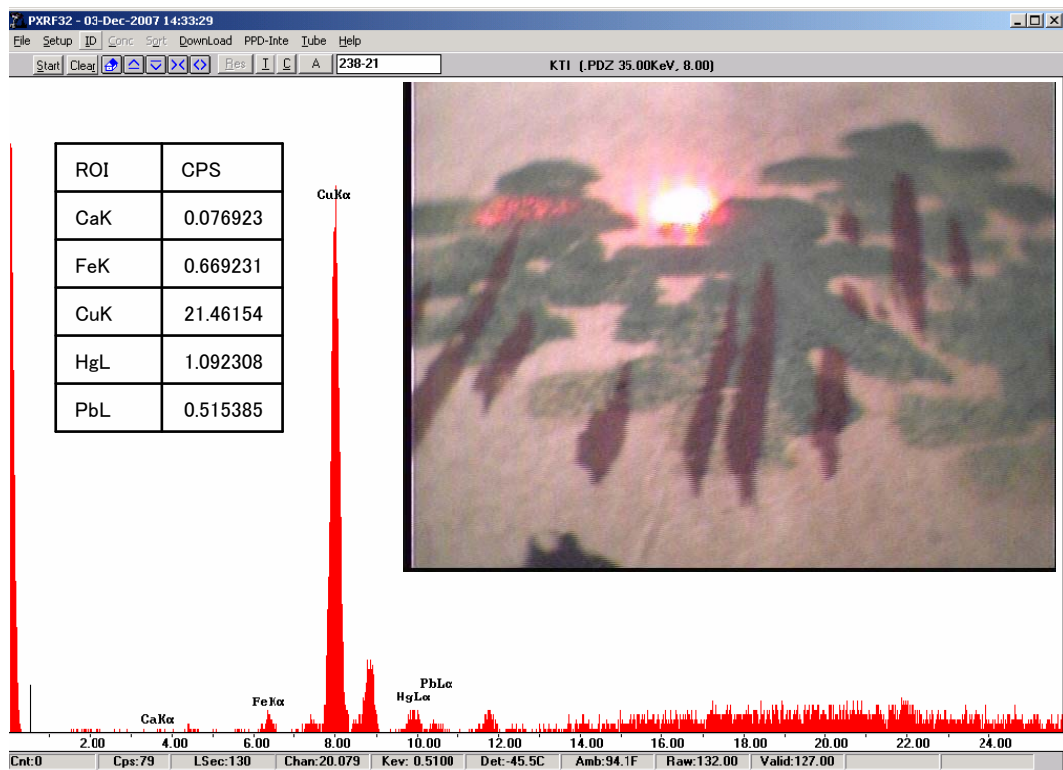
PXRF32 - 03-Dec-2007 14:33:29

File Setup ID Conc Sort DownLoad PPD-Inte Tube Help

Start Clear Res I C A 238-21

KTI (.PDZ 35.00KeV, 8.00)

| ROI | CPS |
|---|---|
| CaK | 0.076923 |
| FeK | 0.669231 |
| CuK | 21.46154 |
| HgL | 1.092308 |
| PbL | 0.515385 |

CuKα

FeKα

CaKα

HgLα

PbLα

2.00 4.00 6.00 8.00 10.00 12.00 14.00 16.00 18.00 20.00 22.00 24.00

Cnt:0 Cps:79 LSec:130 Chan:20.079 Kev: 0.5100 Det:-45.5C Amb:94.1F Raw:132.00 Valid:127.00